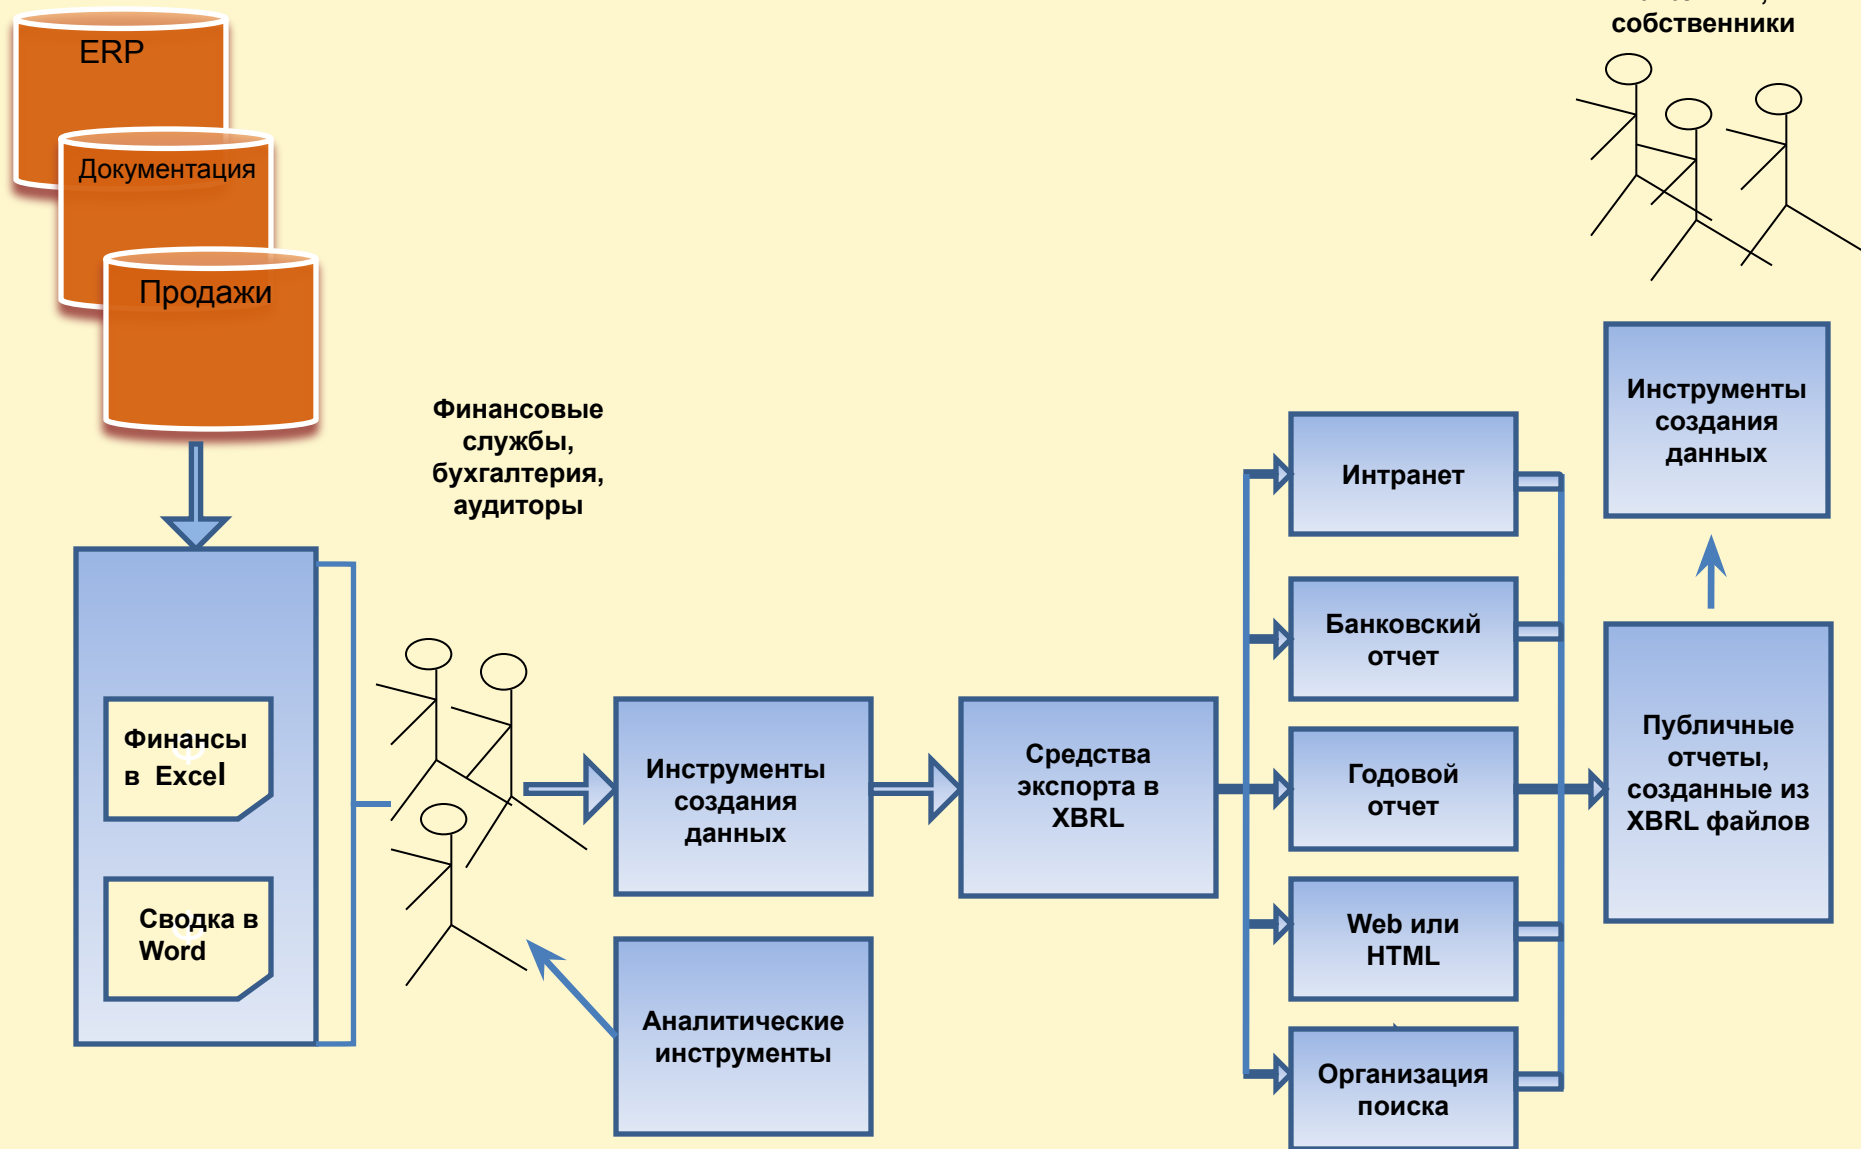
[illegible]
собственники

ERP

Документация

Продажи

Финансовые службы, бухгалтерия, аудиторы

Финансы в Excel

Сводка в Word

Инструменты создания данных

Аналитические инструменты

Средства экспорта в XBRL

Интранет

Банковский отчет

Годовой отчет

Web или HTML

Организация поиска

Инструменты создания данных

Публичные отчеты, созданные из XBRL файлов